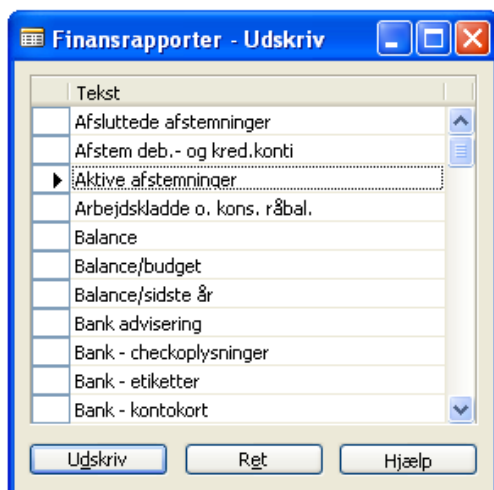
Finansrapporter - Udskriv

| | Tekst |
|---|---|
| | Afsluttede afstemninger |
| | Afstem deb.- og kred.konti |
| | Aktive afstemninger |
| | Arbejdskladde o. kons. råbal. |
| | Balance |
| | Balance/budget |
| | Balance/sidste år |
| | Bank advisering |
| | Bank - checkoplysninger |
| | Bank - etiketter |
| | Bank - kontokort |

Udskriv
Ret
Hjælp